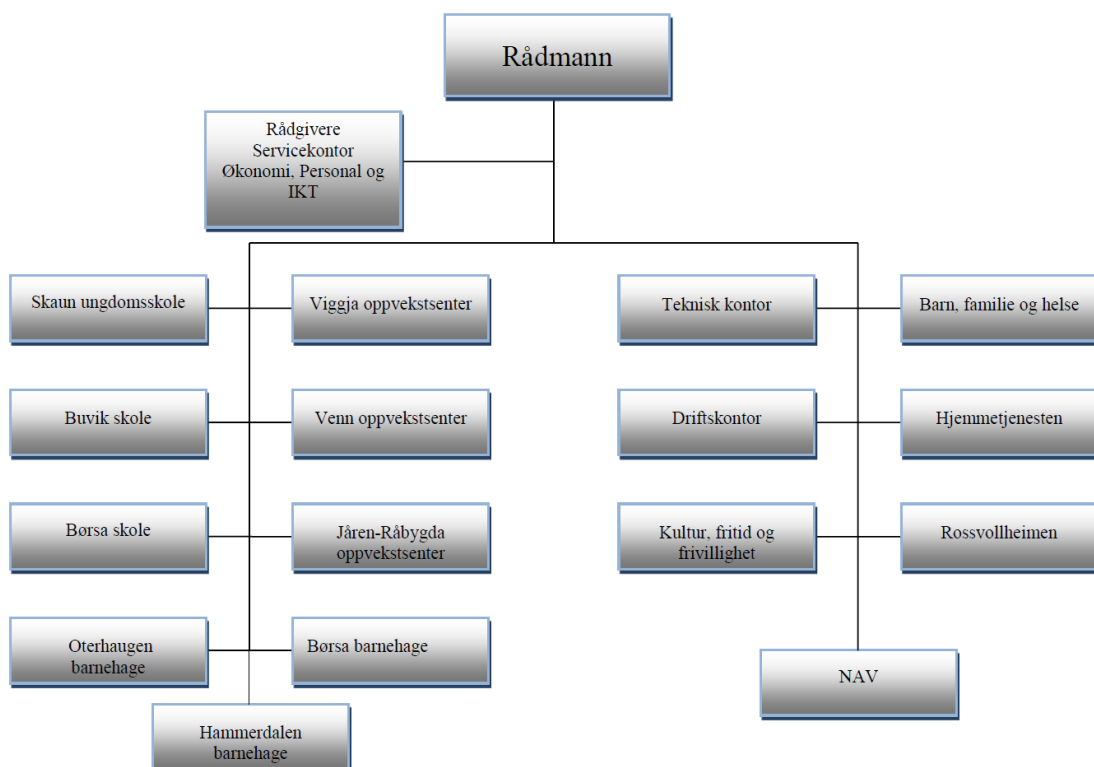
Rådmann

Rådgivere
Servicekontor
Økonomi, Personal og IKT

Skaun ungdomsskole

Viggja oppvekstsenter

Buvik skole

Venn oppvekstsenter

Børsa skole

Jåren-Råbygda oppvekstsenter

Oterhaugen barnehage

Børsa barnehage

Hammerdalen barnehage

Teknisk kontor

Barn, familie og helse

Driftskontor

Hjemmetjenesten

Kultur, fritid og frivillighet

Rossvollheimen

NAV